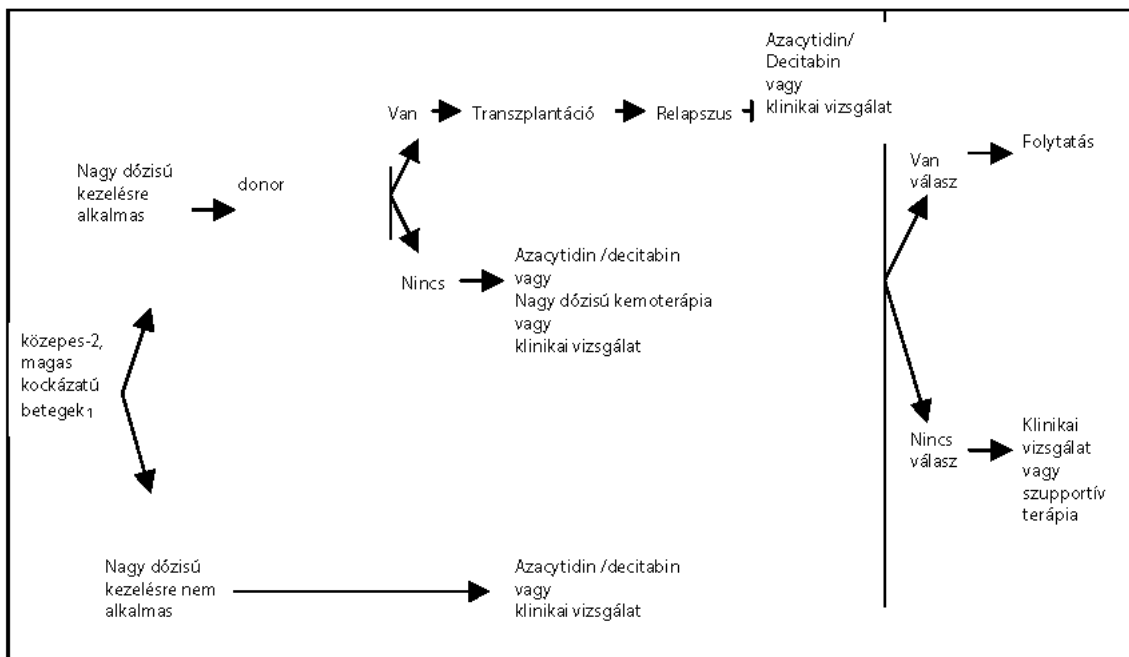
Azacytidin/ Decitabin vagy klinikai vizsgálat

Van

Transzplantáció

Relapszus

Nagy dózisú kezelésre alkalmas

donor

Van válasz

Folytatás

Nincs

Azacytidin /decitabin vagy Nagy dózisú kemoterápia vagy klinikai vizsgálat

közepes-2, magas kockázatú betegek₁

Nincs válasz

Klinikai vizsgálat vagy szupportív terápia

Nagy dózisú kezelésre nem alkalmas

Azacytidin /decitabin vagy klinikai vizsgálat